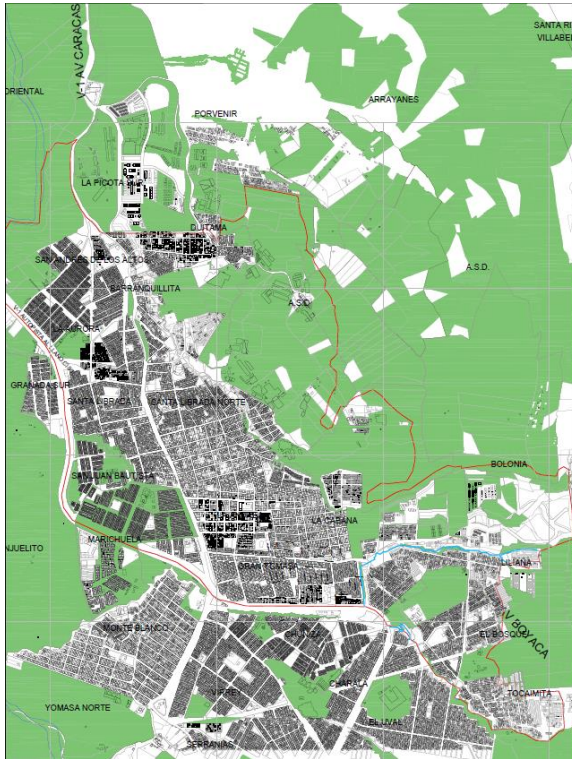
V-1 AV CARACAS
SANTA R
VILLABE
ORIENTAL
PORVENIR
ARRAYANES
LA PICOTA
DUITAMA
SAN ANDRES DE LOS ALTOS
A.S.D.
BARRANQUILLITA
A.S.D.
LA AURORA
GRANADA SUR
SANTA LIBRADA
SANTA LIBRADA NORTE
SAN JUAN BAUTISTA
BOLONIA
LA CABAÑA
NJUELITO
MARICHUELA
GRAN YOMASA
LILIANA
MONTE BLANCO
CHUNIZA
EL BOSQUE
AV BOYACA
CHARALA
TOCAIMITA
YOMASA NORTE
EL UVAL
SERRANIAS